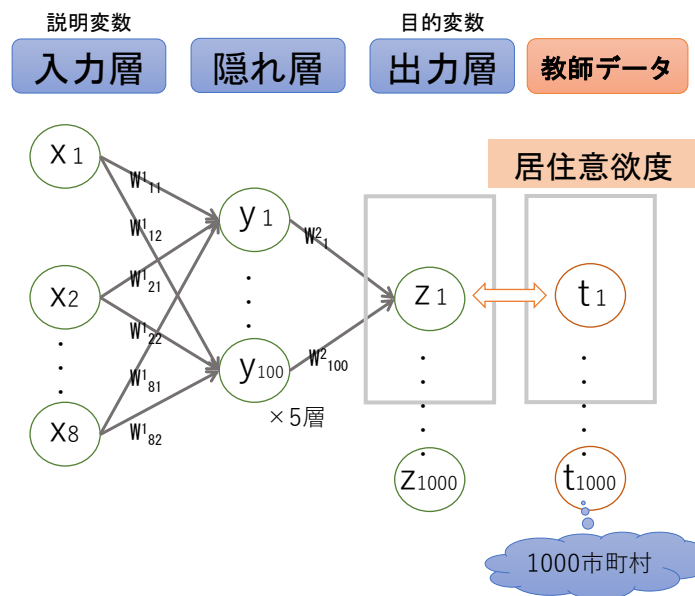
説明変数

入力層

隠れ層

目的変数

出力層

教師データ

居住意欲度

$x_1$

$x_2$

・
・
・

$x_8$

$W^1_{11}$

$W^1_{12}$

$W^1_{21}$

$W^1_{22}$

$W^1_{81}$

$W^1_{82}$

$y_1$

・
・
・

$y_{100}$

×5層

$W^2_1$

$W^2_{100}$

$z_1$

・
・
・

$z_{1000}$

$t_1$

・
・
・

$t_{1000}$

1000市町村